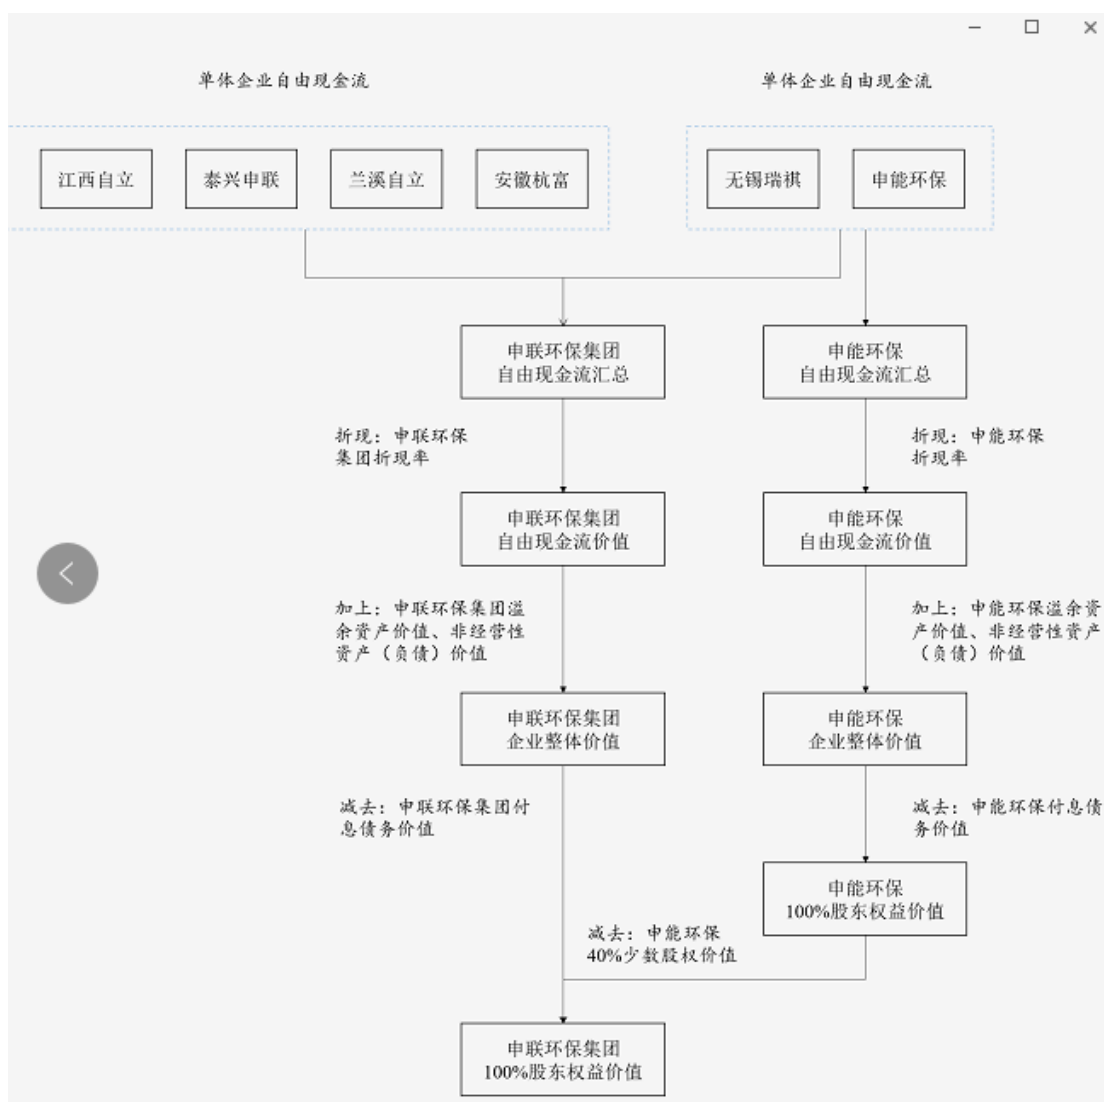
单体企业自由现金流

单体企业自由现金流

江西自立

泰兴申联

兰溪自立

安徽杭富

无锡瑞祺

申能环保

申联环保集团自由现金流汇总

申能环保自由现金流汇总

折现：申联环保集团折现率

折现：申能环保折现率

申联环保集团自由现金流价值

申能环保自由现金流价值

加上：申联环保集团溢余资产价值、非经营性资产（负债）价值

加上：申能环保溢余资产价值、非经营性资产（负债）价值

申联环保集团企业整体价值

申能环保企业整体价值

减去：申联环保集团付息债务价值

减去：申能环保付息债务价值

申能环保100%股东权益价值

减去：申能环保40%少数股权价值

申联环保集团100%股东权益价值